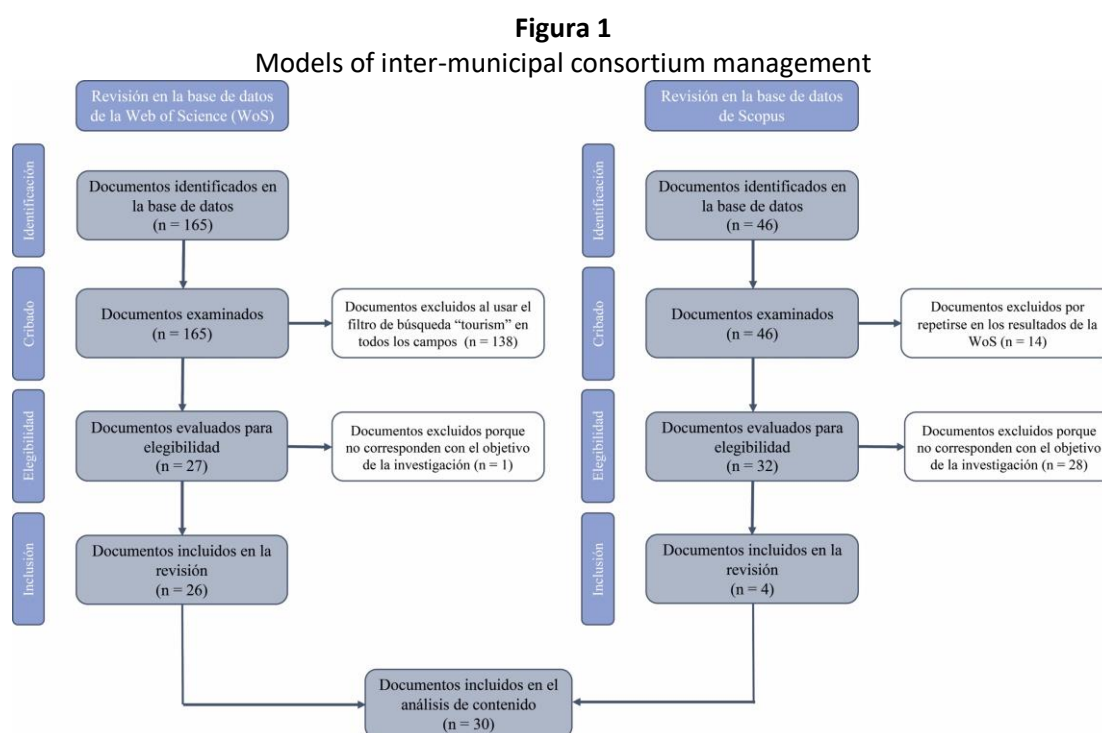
**Figura 1**
Models of inter-municipal consortium management

Revisión en la base de datos de la Web of Science (WoS)

Identificación

Documentos identificados en la base de datos (n = 165)

Cribado

Documentos examinados (n = 165)

Documentos excluidos al usar el filtro de búsqueda "tourism" en todos los campos (n = 138)

Elegibilidad

Documentos evaluados para elegibilidad (n = 27)

Documentos excluidos porque no corresponden con el objetivo de la investigación (n = 1)

Inclusión

Documentos incluidos en la revisión (n = 26)

Revisión en la base de datos de Scopus

Identificación

Documentos identificados en la base de datos (n = 46)

Cribado

Documentos examinados (n = 46)

Documentos excluidos por repetirse en los resultados de la WoS (n = 14)

Elegibilidad

Documentos evaluados para elegibilidad (n = 32)

Documentos excluidos porque no corresponden con el objetivo de la investigación (n = 28)

Inclusión

Documentos incluidos en la revisión (n = 4)

Documentos incluidos en el análisis de contenido (n = 30)